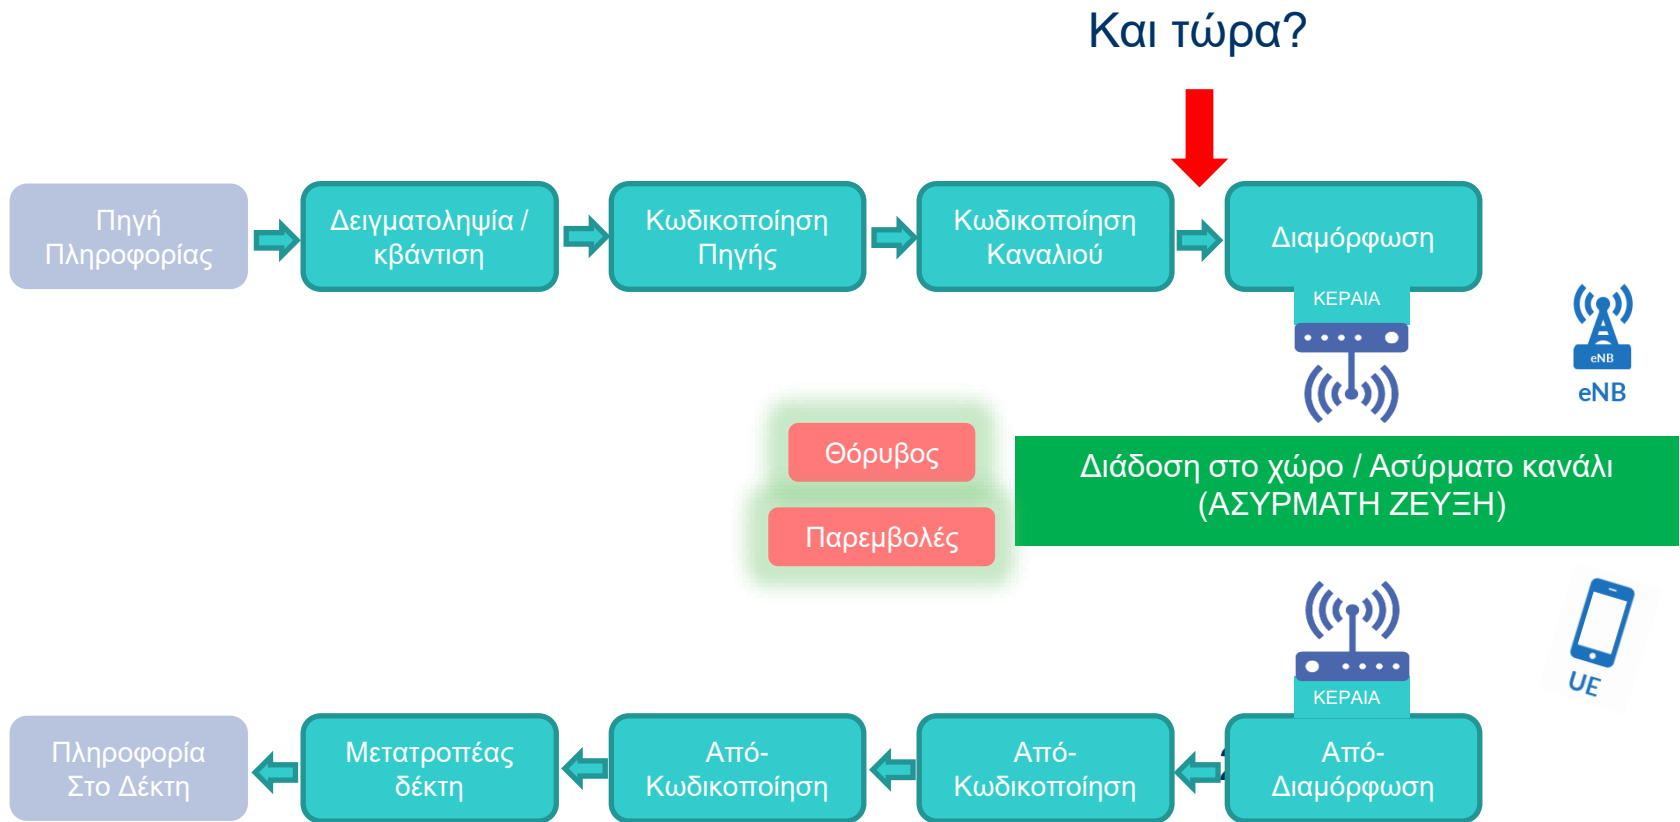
Και τώρα?

Πηγή Πληροφορίας

Δειγματοληψία / κβάντιση

Κωδικοποίηση Πηγής

Κωδικοποίηση Καναλιού

Διαμόρφωση

ΚΕΡΑΙΑ

eNB

eNB

Θόρυβος

Παρεμβολές

Διάδοση στο χώρο / Ασύρματο κανάλι (ΑΣΥΡΜΑΤΗ ΖΕΥΞΗ)

ΚΕΡΑΙΑ

UE

Πληροφορία Στο Δέκτη

Μετατροπέας δέκτη

Από-Κωδικοποίηση

Από-Κωδικοποίηση

Από-Διαμόρφωση